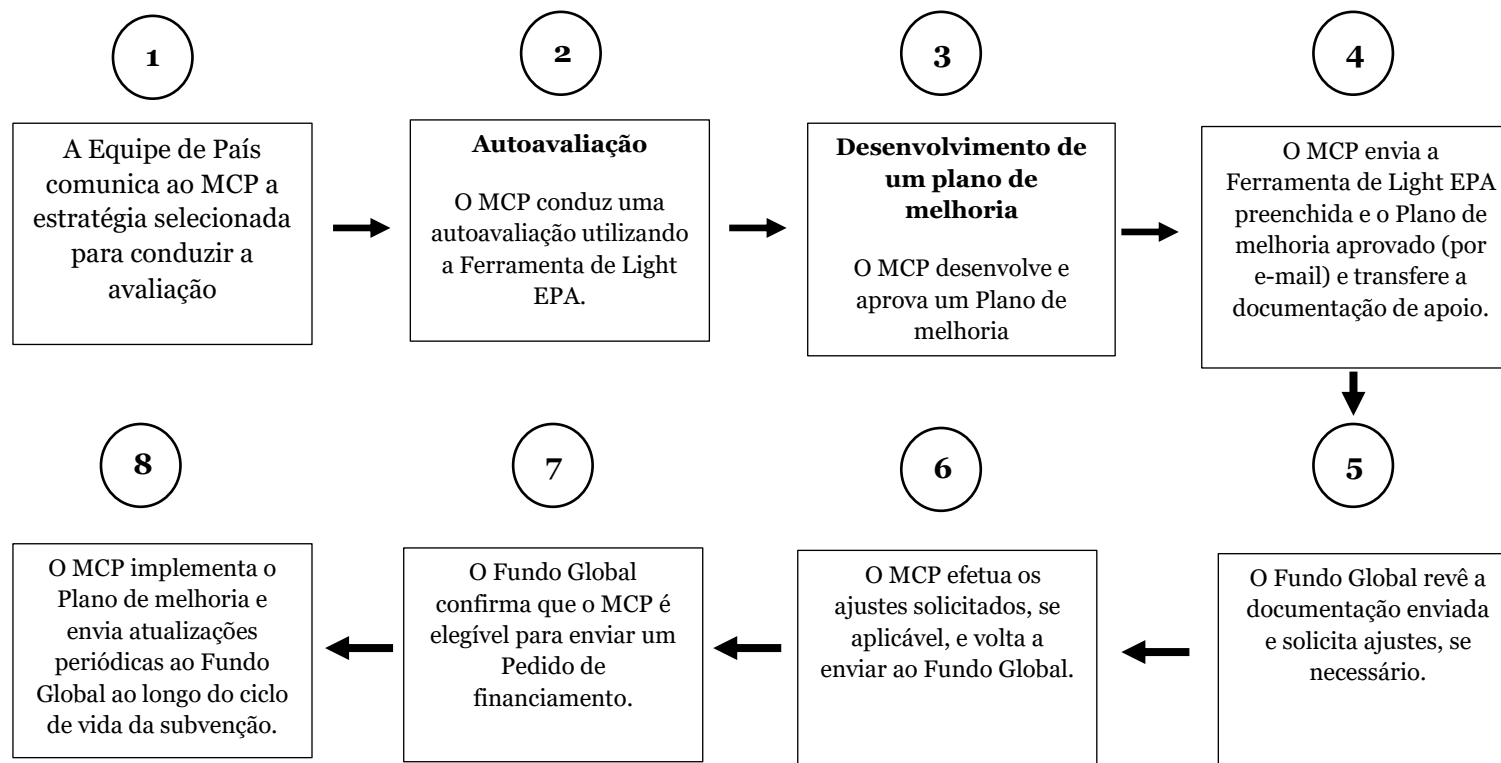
1

A Equipe de País comunica ao MCP a estratégia selecionada para conduzir a avaliação

2

**Autoavaliação**

O MCP conduz uma autoavaliação utilizando a Ferramenta de Light EPA.

3

**Desenvolvimento de um plano de melhoria**

O MCP desenvolve e aprova um Plano de melhoria

4

O MCP envia a Ferramenta de Light EPA preenchida e o Plano de melhoria aprovado (por e-mail) e transfere a documentação de apoio.

5

O Fundo Global revê a documentação enviada e solicita ajustes, se necessário.

6

O MCP efetua os ajustes solicitados, se aplicável, e volta a enviar ao Fundo Global.

7

O Fundo Global confirma que o MCP é elegível para enviar um Pedido de financiamento.

8

O MCP implementa o Plano de melhoria e envia atualizações periódicas ao Fundo Global ao longo do ciclo de vida da subvenção.